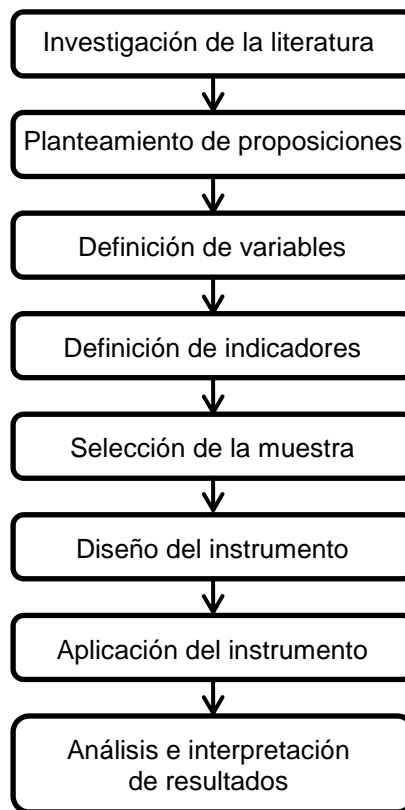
Investigación de la literatura

Planteamiento de proposiciones

Definición de variables

Definición de indicadores

Selección de la muestra

Diseño del instrumento

Aplicación del instrumento

Análisis e interpretación de resultados